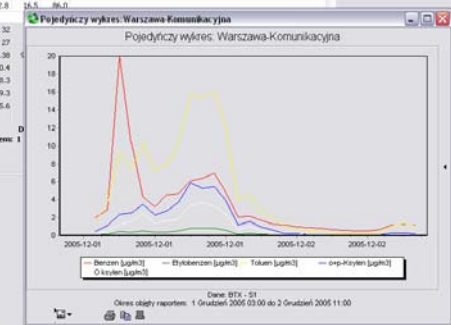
16.5 86.0
32
27
38
0.4
8.3
9.3
5.6
D
em: 1

Pojedyńczy wykres: Warszawa-Komunikacyjna

Pojedyńczy wykres: Warszawa-Komunikacyjna

20
18
16
14
12
10
8
6
4
2
0

2005-12-01 2005-12-01 2005-12-01 2005-12-02 2005-12-02

Benzen [µg/m3] Etylobenzen [µg/m3] Toluen [µg/m3] o+p-Ksylen [µg/m3]
O ksylen [µg/m3]

Dane: BTX - S1
Okres objęty raportem: 1 Grudzień 2005 03:00 do 2 Grudzień 2005 11:00